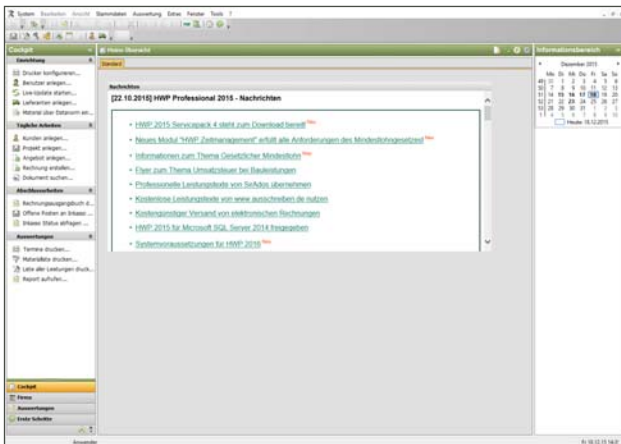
System Bearbeiten Ansicht Stammdaten Auswertung Extras Fenster Tools ?

Cockpit
Einrichtung
Drucker konfigurieren...
Benutzer anlegen...
Live-Update starten...
Lieferanten anlegen...
Material über Datanorm ein...
Tägliche Arbeiten
Kunden anlegen...
Projekt anlegen...
Angebot anlegen...
Rechnung erstellen...
Dokument suchen...
Abschlussarbeiten
Rechnungsausgangsbuch d...
Offene Posten an Inkasso ...
Inkasso Status abfragen ...
Auswertungen
Termine drucken...
Materialliste drucken...
Liste aller Leistungen druck...
Report aufrufen...

Cockpit
Firma
Auswertungen
Erste Schritte

Home Übersicht
Standard

Nachrichten
[22.10.2015] HWP Professional 2015 - Nachrichten

HWP 2015 Servicepack 4 steht zum Download bereit! Neu
Neues Modul "HWP Zeitmanagement" erfüllt alle Anforderungen des Mindestlohngesetzes! Neu
Informationen zum Thema Gesetzlicher Mindestlohn Neu
Flyer zum Thema Umsatzsteuer bei Bauleistungen
Professionelle Leistungstexte von SirAdos übernehmen
Kostenlose Leistungstexte von www ausschreiben de nutzen
Kostengünstiger Versand von elektronischen Rechnungen
HWP 2015 für Microsoft SQL Server 2014 freigegeben
Systemvoraussetzungen für HWP 2015 Neu

Informationsbereich
Dezember 2015
Mo Di Mi Do Fr Sa So
49 30 1 2 3 4 5 6
50 7 8 9 10 11 12 13
51 14 15 16 17 18 19 20
52 21 22 23 24 25 26 27
53 28 29 30 31 1 2 3
1 4 5 6 7 8 9 10
Heute: 18.12.2015

Anwender
Fr 18.12.15 14:0